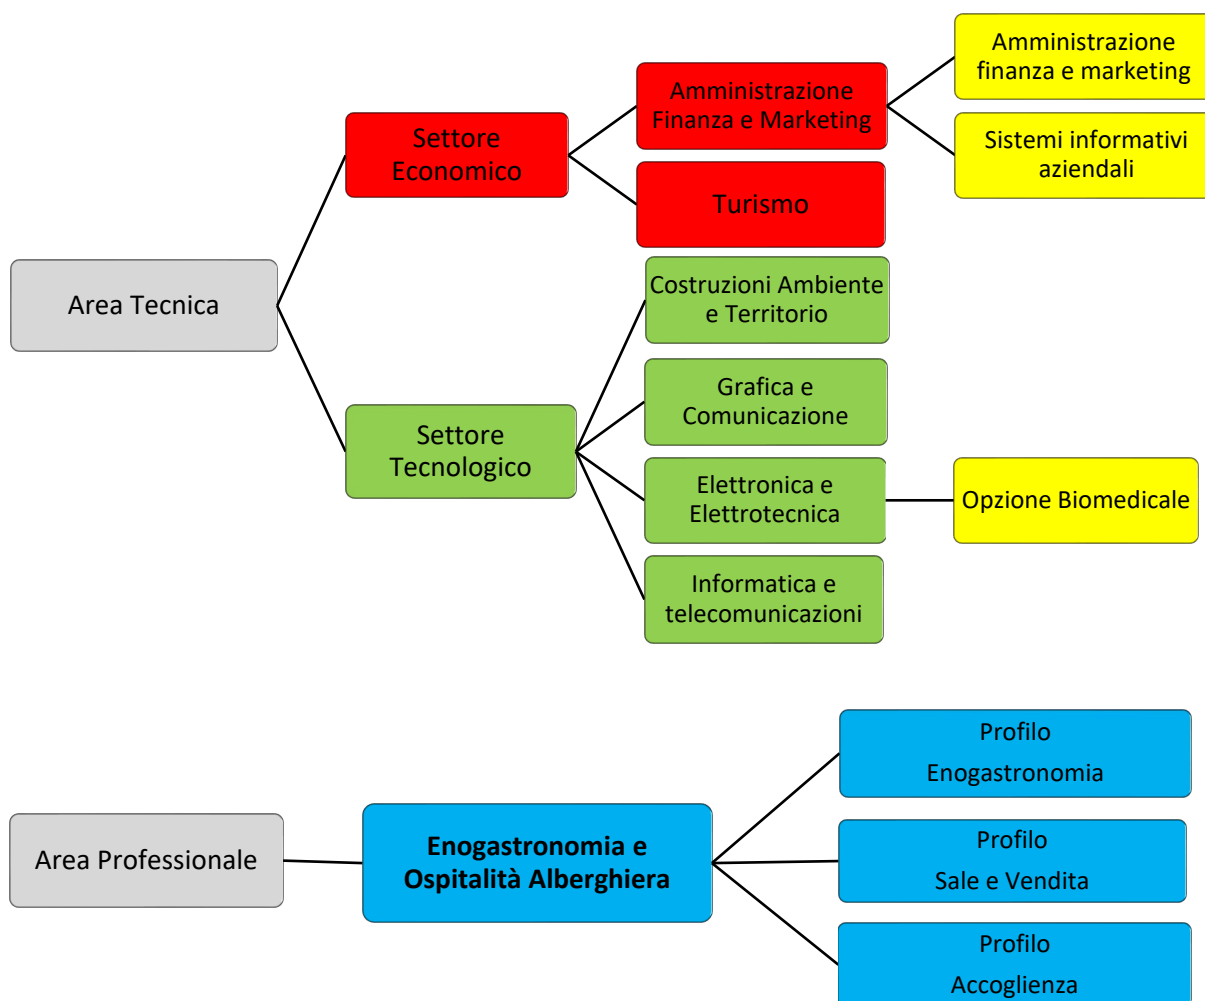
Area Tecnica

Settore Economico

Amministrazione Finanza e Marketing

Amministrazione finanza e marketing

Sistemi informativi aziendali

Turismo

Settore Tecnologico

Costruzioni Ambiente e Territorio

Grafica e Comunicazione

Elettronica e Elettrotecnica

Opzione Biomedicale

Informatica e telecomunicazioni

Area Professionale

**Enogastronomia e Ospitalità Alberghiera**

Profilo Enogastronomia

Profilo Sale e Vendita

Profilo Accoglienza